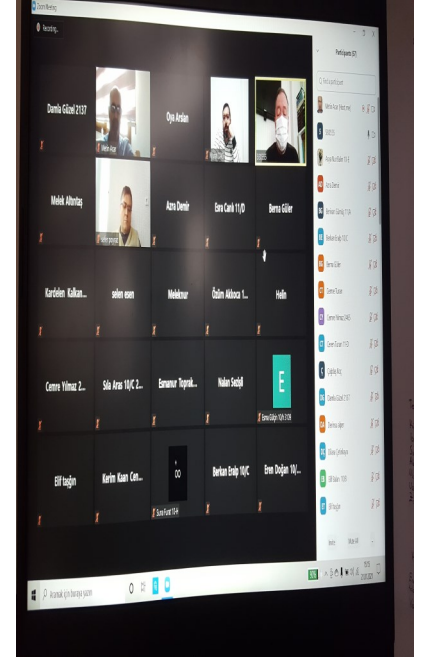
Zoom Meeting

Recording...

Damla Güzel 2137

Oya Arslan

Melek Altıntaş

Azra Demir

Esra Canlı 11/D

Berna Güler

Kardelen Kalkan...

selen esen

Meeknur

Özlüm Akkoca 1...

Helin

Cemre Yılmaz 2...

Sıla Aras 10/C 2...

Esmanur Toprak...

Nalan Sezgil

E

Cemre Yılmaz 2...

Elif taşgın

Kerim Kaan Cen...

Berkan Erdip 10/C

Eren Doğan 10/...

Participants (37)

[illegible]

Berna Güler

Cemre Yılmaz 2405

Damla Güzel 2137

Elif taşgın

Aramak için buraya yazın